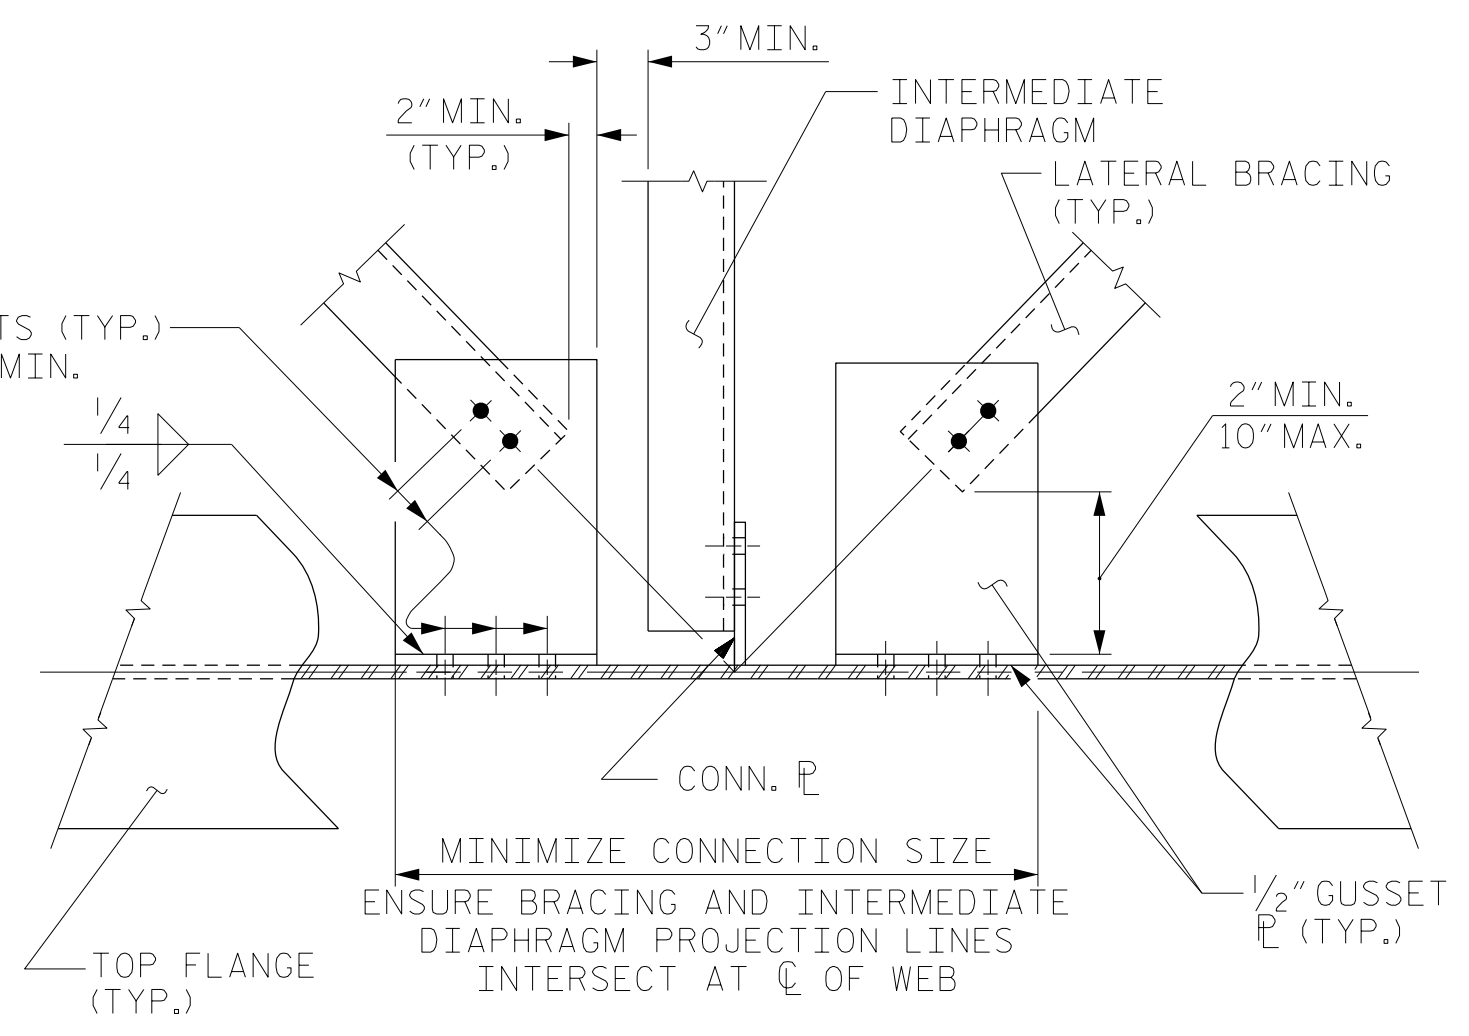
3" MIN.

INTERMEDIATE DIAPHRAGM

2" MIN. (TYP.)

LATERAL BRACING (TYP.)

TS (TYP.) MIN.

$\frac{1}{4}$

$\frac{1}{4}$

2" MIN.
10" MAX.

CONN. ℙ

MINIMIZE CONNECTION SIZE

ENSURE BRACING AND INTERMEDIATE DIAPHRAGM PROJECTION LINES INTERSECT AT ℄ OF WEB

$\frac{1}{2}$" GUSSET ℙ (TYP.)

TOP FLANGE (TYP.)